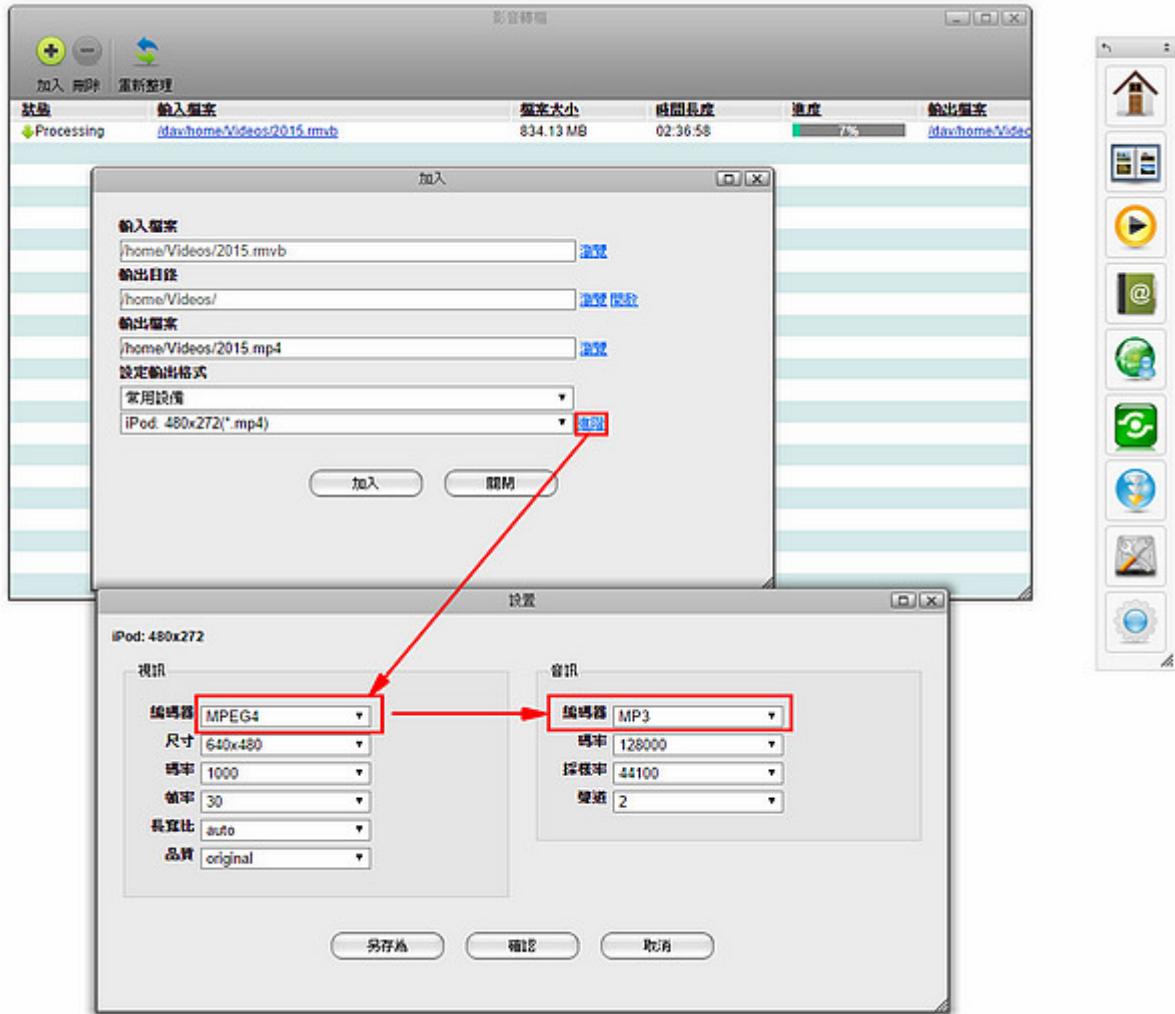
影音轉檔

加入 刪除 重新整理

| 狀態 | 輸入檔案 | 檔案大小 | 時間長度 | 進度 | 輸出檔案 |
|---|---|---|---|---|---|
| Processing | /dav/home/Videos/2015.rmvb | 834.13 MB | 02:36:58 | 7% | /dav/home/Video |

加入

輸入檔案
/home/Videos/2015.rmvb 瀏覽
輸出目錄
/home/Videos/ 瀏覽 開啟
輸出檔案
/home/Videos/2015.mp4 瀏覽
設定輸出格式
常用設備
iPod: 480x272(*.mp4) 進階

加入 關閉

設置

iPod: 480x272

視訊
編碼器 MPEG4
尺寸 640x480
碼率 1000
幀率 30
長寬比 auto
品質 original

音訊
編碼器 MP3
碼率 128000
採樣率 44100
聲道 2

另存為 確認 取消